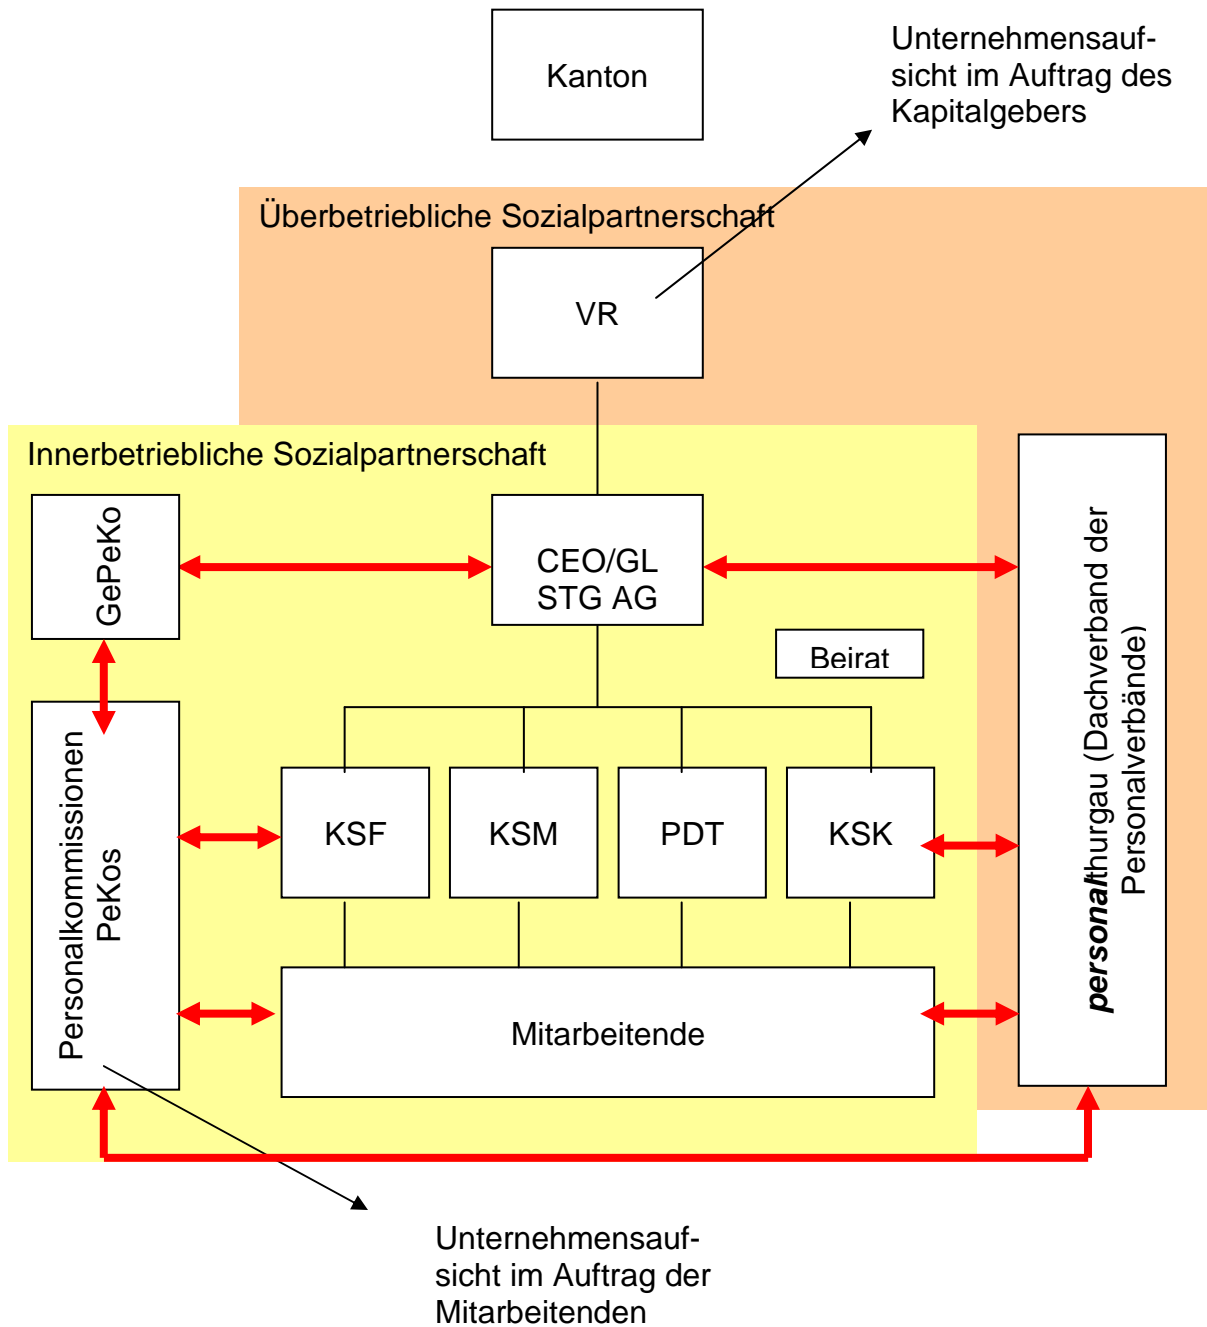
Kanton

Unternehmensaufsicht im Auftrag des Kapitalgebers

Überbetriebliche Sozialpartnerschaft

VR

Innerbetriebliche Sozialpartnerschaft

GePeKo

CEO/GL STG AG

personalthurgau (Dachverband der Personalverbände)

Beirat

Personalkommissionen PeKos

KSF

KSM

PDT

KSK

Mitarbeitende

Unternehmensaufsicht im Auftrag der Mitarbeitenden